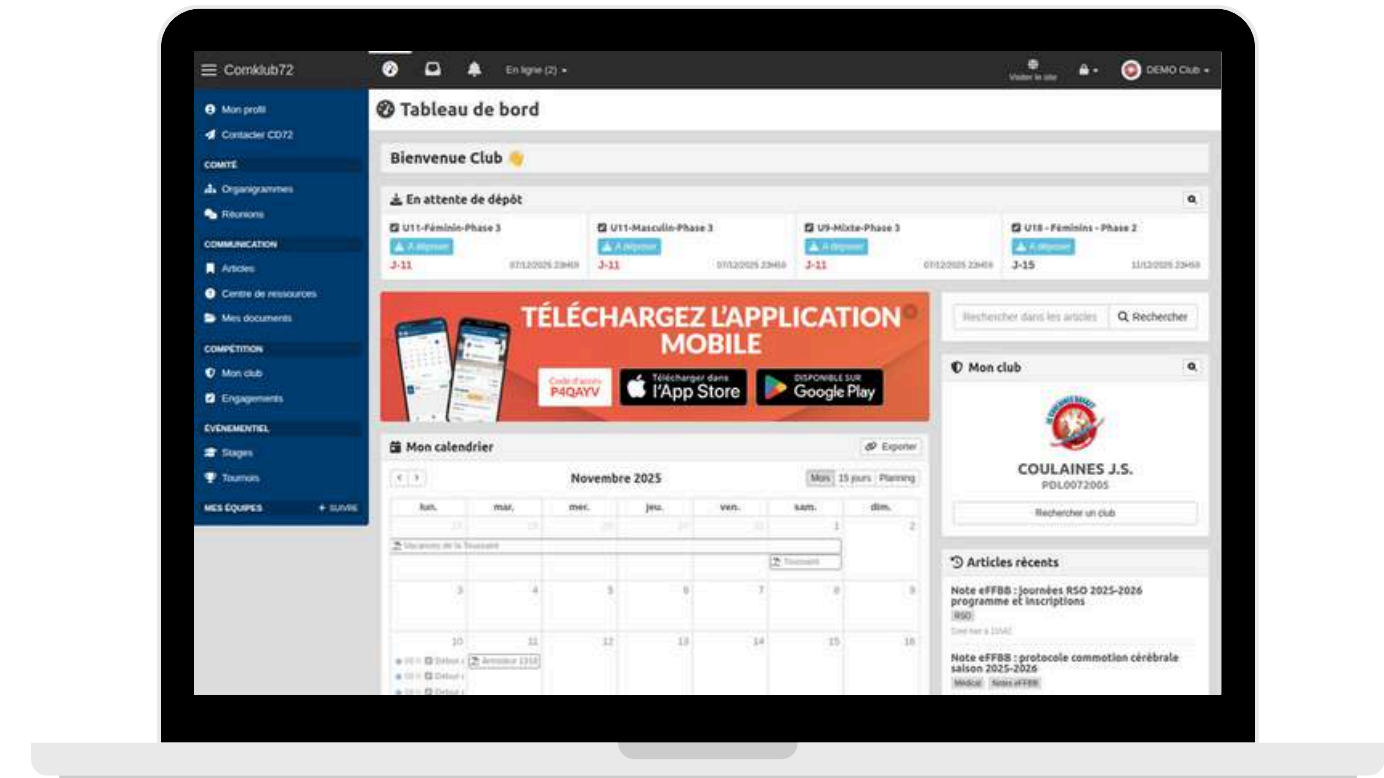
Comklub72

En ligne (2)

Visiter le site

DEMO Club

Mon profil
Contacter CD72

COMITÉ
Organigrammes
Réunions

COMMUNICATION
Articles
Centre de ressources
Mes documents

COMPÉTITION
Mon club
Engagements

ÉVÉNEMENTIEL
Stages
Tournois

MES ÉQUIPES
+ SUIVRE

Tableau de bord

Bienvenue Club 👋

En attente de dépôt

U11-Féminin-Phase 3
À déposer
J-11
07/12/2025 23H59

U11-Masculin-Phase 3
À déposer
J-11
07/12/2025 23H59

U9-Mixte-Phase 3
À déposer
J-11
07/12/2025 23H59

U18 - Féminins - Phase 2
À déposer
J-15
11/12/2025 23H59

TÉLÉCHARGEZ L'APPLICATION MOBILE

Code d'accès
P4QAYV

Télécharger dans l'App Store

DISPONIBLE SUR Google Play

Rechercher dans les articles
Rechercher

Mon club

COULAINES J.S.
PDL0072005

Rechercher un club

Mon calendrier
Exporter

Novembre 2025
Mois 15 jours Planning

| lun. | mar. | mer. | jeu. | ven. | sam. | dim. |
|---|---|---|---|---|---|---|
| 27 | 28 | 29 | 30 | 31 | 1 | 2 |
| 3 | 4 | 5 | 6 | 7 | 8 | 9 |
| 10 | 11 | 12 | 13 | 14 | 15 | 16 |

Vacances de la Toussaint
Tournoi
Début
Début
Début
Armistice 1918

Articles récents

Note eFFBB : journées RSO 2025-2026 programme et inscriptions
RSO
Créé hier à 11h42

Note eFFBB : protocole commotion cérébrale saison 2025-2026
Médical
Notes eFFBB